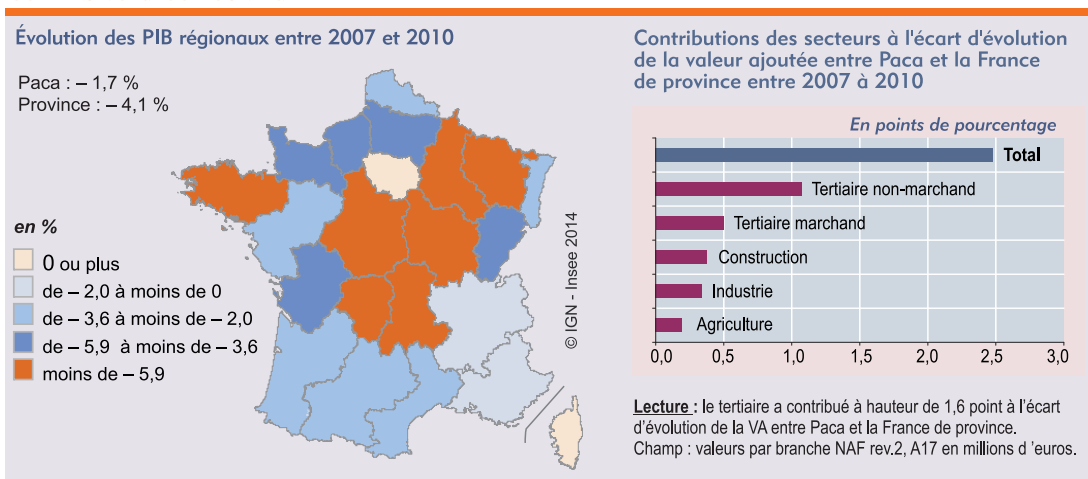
Évolution des PIB régionaux entre 2007 et 2010

Paca : – 1,7 %
Province : – 4,1 %

en %

0 ou plus
de – 2,0 à moins de 0
de – 3,6 à moins de – 2,0
de – 5,9 à moins de – 3,6
moins de – 5,9

© IGN - Insee 2014

Contributions des secteurs à l'écart d'évolution de la valeur ajoutée entre Paca et la France de province entre 2007 à 2010

En points de pourcentage

Total
Tertiaire non-marchand
Tertiaire marchand
Construction
Industrie
Agriculture

0,0 0,5 1,0 1,5 2,0 2,5 3,0

Lecture : le tertiaire a contribué à hauteur de 1,6 point à l'écart d'évolution de la VA entre Paca et la France de province.
Champ : valeurs par branche NAF rev.2, A17 en millions d 'euros.